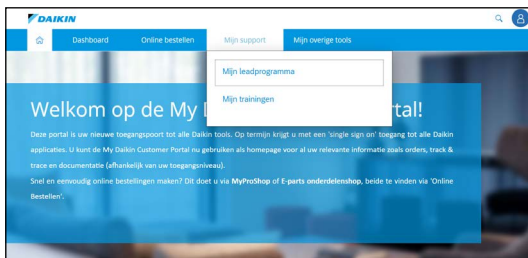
DAIKIN

Dashboard
Online bestellen
Mijn support
Mijn overige tools

Mijn leadprogramma
Mijn trainingen

Welkom op de My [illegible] rtal!

Deze portal is uw nieuwe toegangspoort tot alle Daikin tools. Op termijn krijgt u met een 'single sign on' toegang tot alle Daikin applicaties. U kunt de My Daikin Customer Portal nu gebruiken als homepage voor al uw relevante informatie zoals orders, track & trace en documentatie (afhankelijk van uw toegangsniveau).

Snel en eenvoudig online bestellingen maken? Dit doet u via MyProShop of E-parts onderdelenshop, beide te vinden via 'Online Bestellen'.